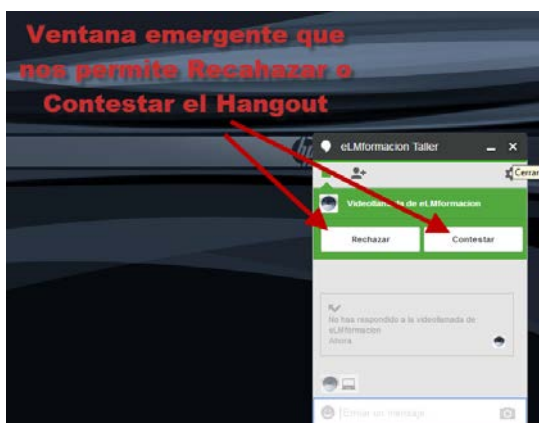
Ventana emergente que nos permite Recahazar o Contestar el Hangout

eLMformacion Taller

Cerrar

Videollamada de eLMformacion

Rechazar

Contestar

No has respondido a la videollamada de eLMformacion
Ahora

Enviar un mensaje